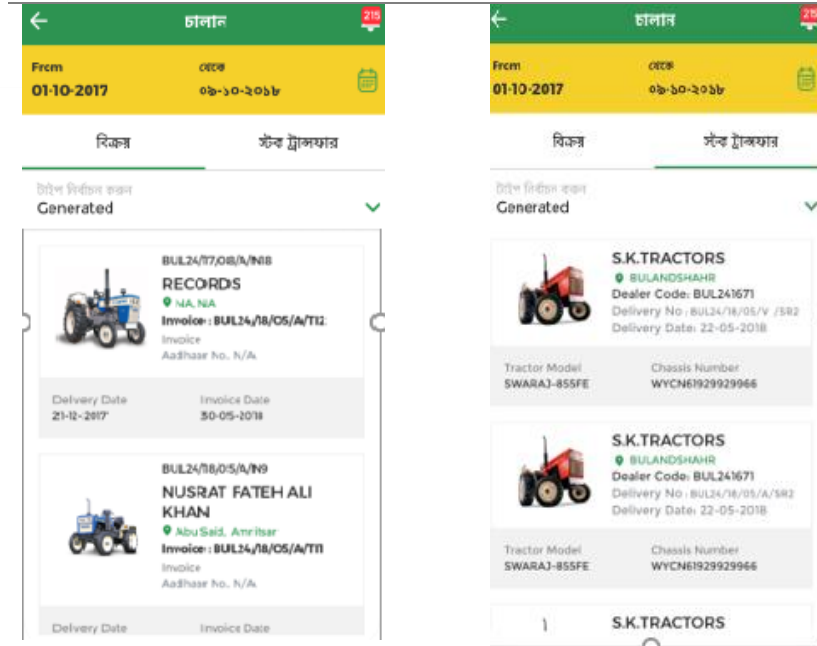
চালান
215
From
01-10-2017
থেকে
০৯-১০-২০১৮
বিক্রয়
স্টক ট্রান্সফার
টাইপ নির্বাচন করুন
Generated
BUL24/17/08/A/N18
RECORDS
NA, NA
Invoice : BUL24/18/05/A/T12
Invoice
Aadhaar No. N/A
Delivery Date
21-12-2017
Invoice Date
30-05-2018
BUL24/18/05/A/N9
NUSRAT FATEH ALI KHAN
Abu Said, Amritsar
Invoice : BUL24/18/05/A/T11
Invoice
Aadhaar No. N/A
Delivery Date
Invoice Date

চালান
215
From
01-10-2017
থেকে
০৯-১০-২০১৮
বিক্রয়
স্টক ট্রান্সফার
টাইপ নির্বাচন করুন
Generated
S.K.TRACTORS
BULANDSHAHR
Dealer Code: BUL241671
Delivery No : BUL24/18/05/V /SR2
Delivery Date: 22-05-2018
Tractor Model
SWARAJ-855FE
Chassis Number
WYCN61929929966
S.K.TRACTORS
BULANDSHAHR
Dealer Code: BUL241671
Delivery No : BUL24/18/05/A/SR2
Delivery Date: 22-05-2018
Tractor Model
SWARAJ-855FE
Chassis Number
WYCN61929929966
S.K.TRACTORS